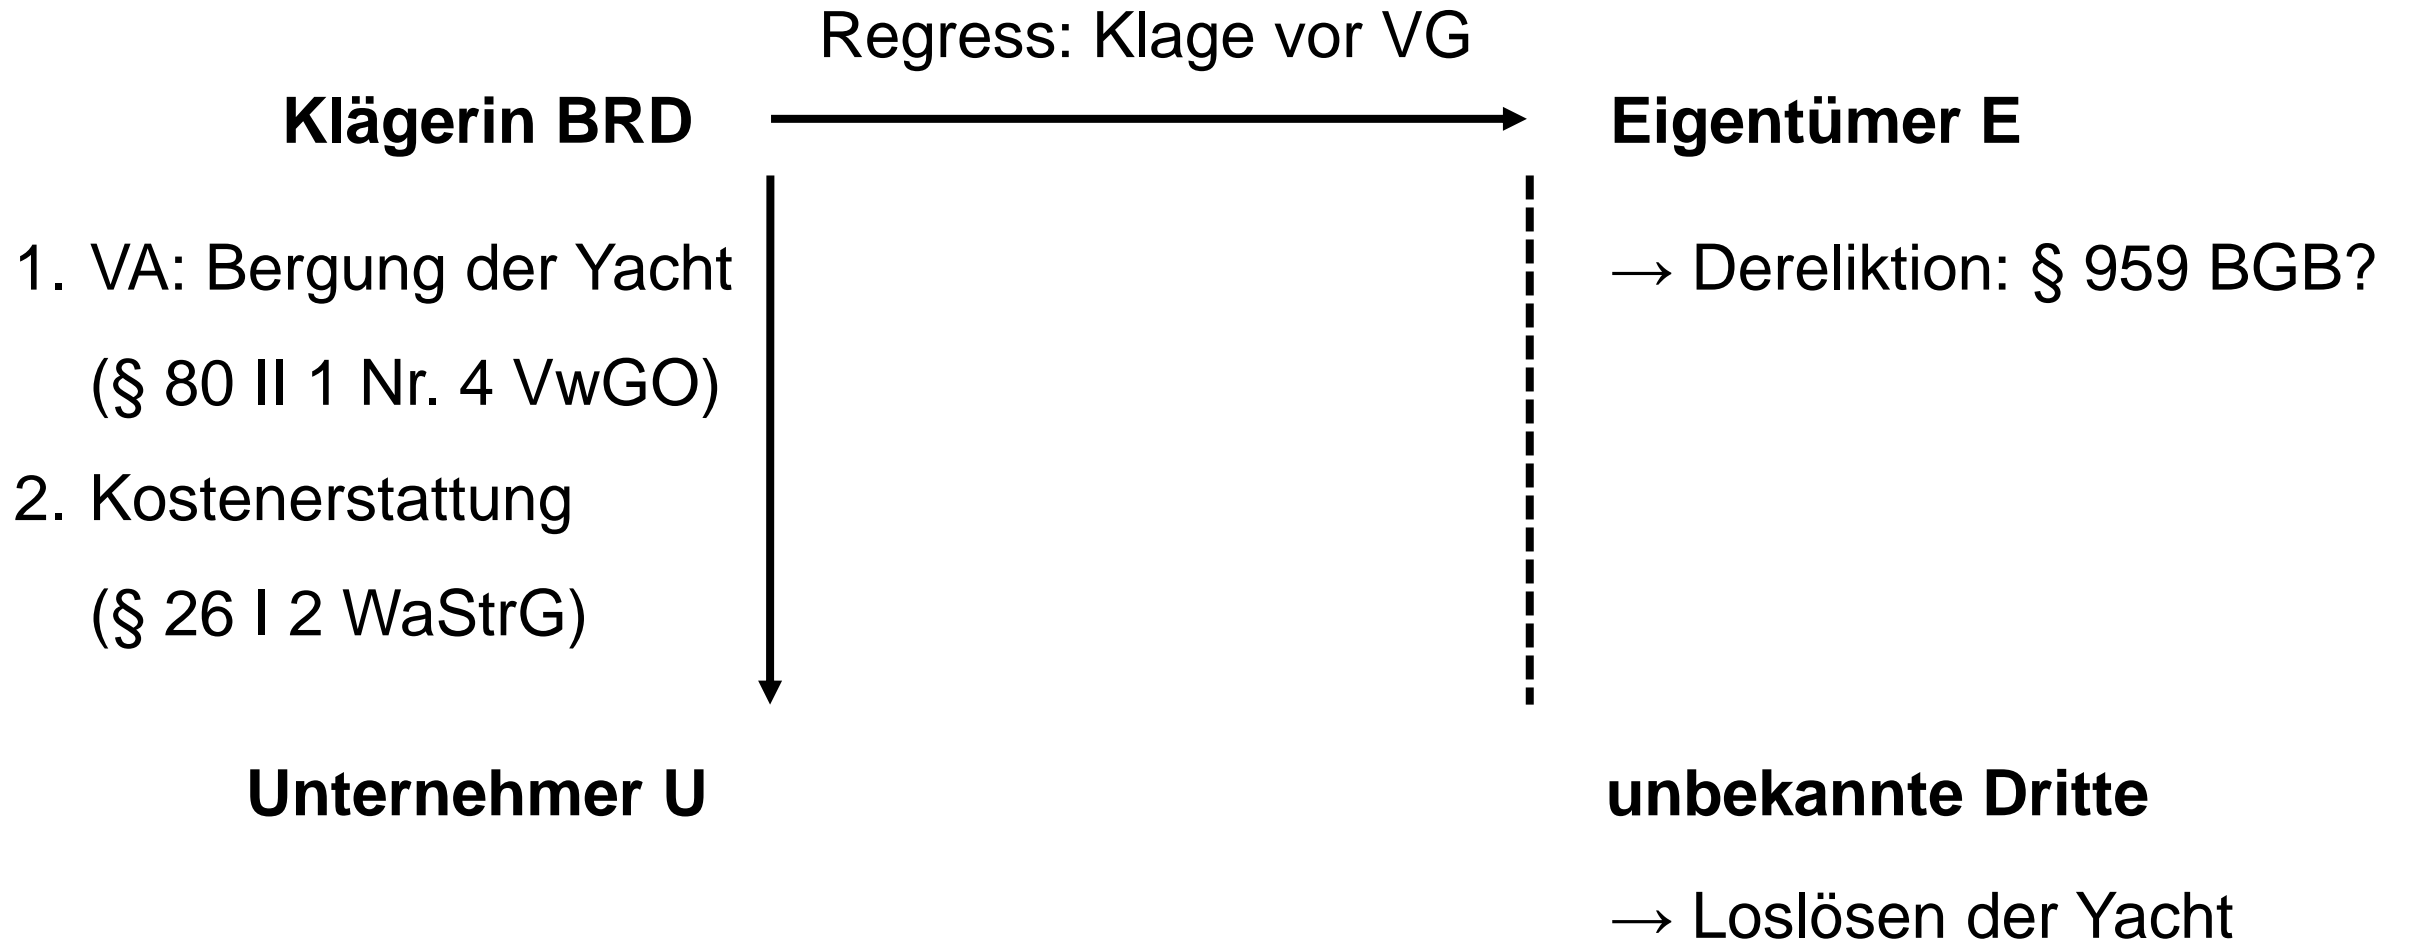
Regress: Klage vor VG

**Klägerin BRD**

**Eigentümer E**

1. VA: Bergung der Yacht
(§ 80 II 1 Nr. 4 VwGO)
2. Kostenerstattung
(§ 26 I 2 WaStrG)

→ Dereliktion: § 959 BGB?

**Unternehmer U**

**unbekannte Dritte**

→ Loslösen der Yacht